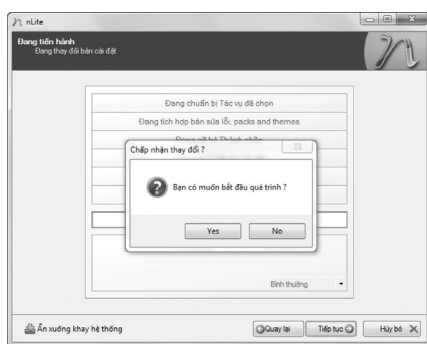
nLite

Đang tiến hành
Đang thay đổi bản cài đặt

Đang chuẩn bị Tác vụ đã chọn
Đang tích hợp bản sửa lỗi, packs and themes
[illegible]

Chấp nhận thay đổi ?
Bạn có muốn bắt đầu quá trình ?
Yes
No

Bình thường

Ẩn xuống khay hệ thống
Quay lại
Tiếp tục
Hủy bỏ